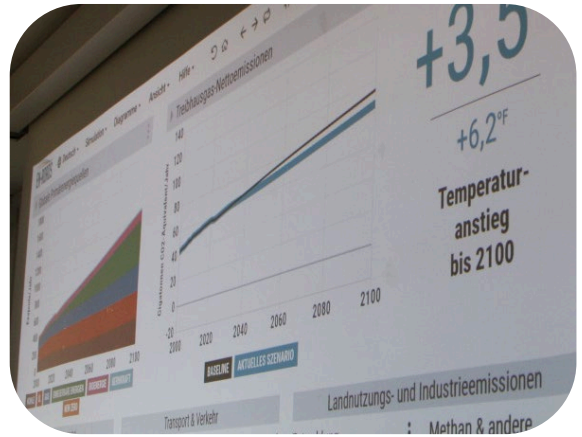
En-ROADS

Deutsch

Simulation

Diagramme

Ansicht

Hilfe

Treibhausgas-Nettoemissionen

Gigatonnen CO2-Äquivalent/Jahr

140

120

100

80

60

40

20

0

-20

2000

2020

2040

2060

2080

2100

BASELINE

AKTUELLES SZENARIO

+3,5

+6,2°F

Temperaturanstieg bis 2100

Transport & Verkehr

Landnutzungs- und Industrieemissionen

Methan & andere